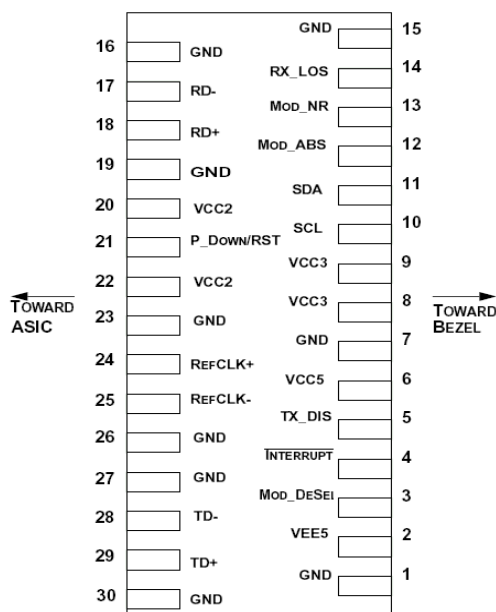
GND 15
16 GND
RX_LOS 14
17 RD-
MOD_NR 13
18 RD+
MOD_ABS 12
19 GND
SDA 11
20 VCC2
SCL 10
21 P_DOWN/RST
VCC3 9
22 VCC2
VCC3 8
23 GND
GND 7
24 REFCLK+
VCC5 6
25 REFCLK-
TX_DIS 5
26 GND
$\overline{\text{INTERRUPT}}$ 4
27 GND
MOD_DESEL 3
28 TD-
VEE5 2
29 TD+
GND 1
30 GND

TOWARD ASIC

TOWARD BEZEL